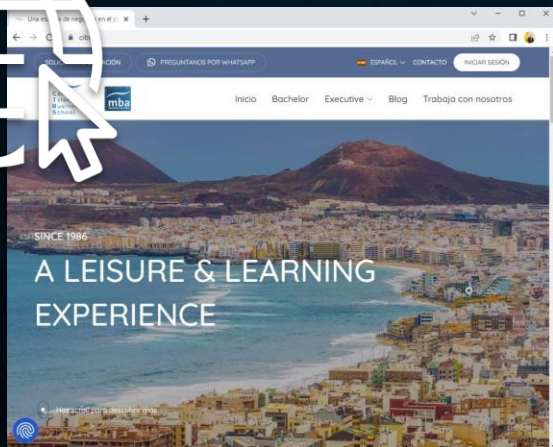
Una es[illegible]a de neg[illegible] en el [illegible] ×
+
cib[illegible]
SOL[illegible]CACIÓN
PREGUNTANOS POR WHATSAPP
ESPAÑOL
CONTACTO
INICIAR SESIÓN
C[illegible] T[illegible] Busin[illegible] School
mba
Inicio
Bachelor
Executive
Blog
Trabaja con nosotros
SINCE 1986
A LEISURE & LEARNING EXPERIENCE
Haz scroll para descubrir más